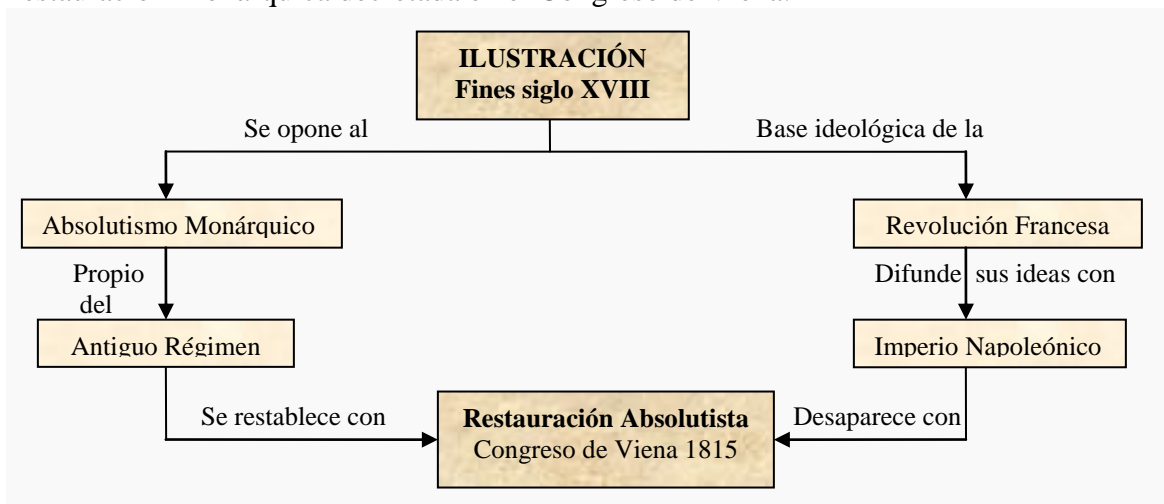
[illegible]

ILUSTRACIÓN
Fines siglo XVIII

Se opone al

Base ideológica de la

Absolutismo Monárquico

Revolución Francesa

Propio del

Difunde sus ideas con

Antiguo Régimen

Imperio Napoleónico

Se restablece con

Restauración Absolutista
Congreso de Viena 1815

Desaparece con